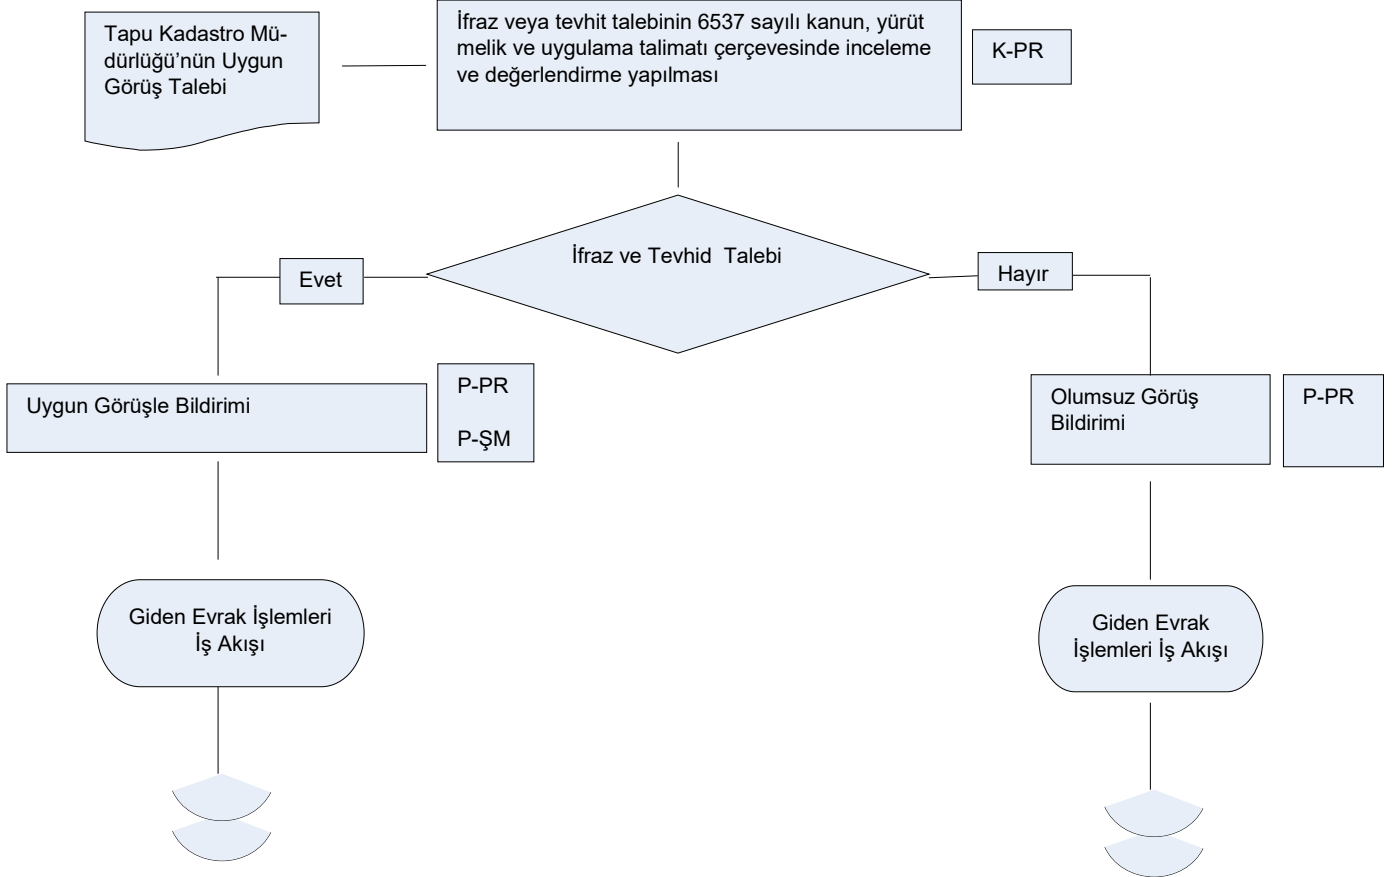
Tapu Kadastro Müdürlüğü'nün Uygun Görüş Talebi

İfraz veya tevhit talebinin 6537 sayılı kanun, yürüt melik ve uygulama talimatı çerçevesinde inceleme ve değerlendirme yapılması

K-PR

İfraz ve Tevhid Talebi

Evet

Hayır

Uygun Görüşle Bildirimi

P-PR

P-ŞM

Olumsuz Görüş Bildirimi

P-PR

Giden Evrak İşlemleri İş Akışı

Giden Evrak İşlemleri İş Akışı